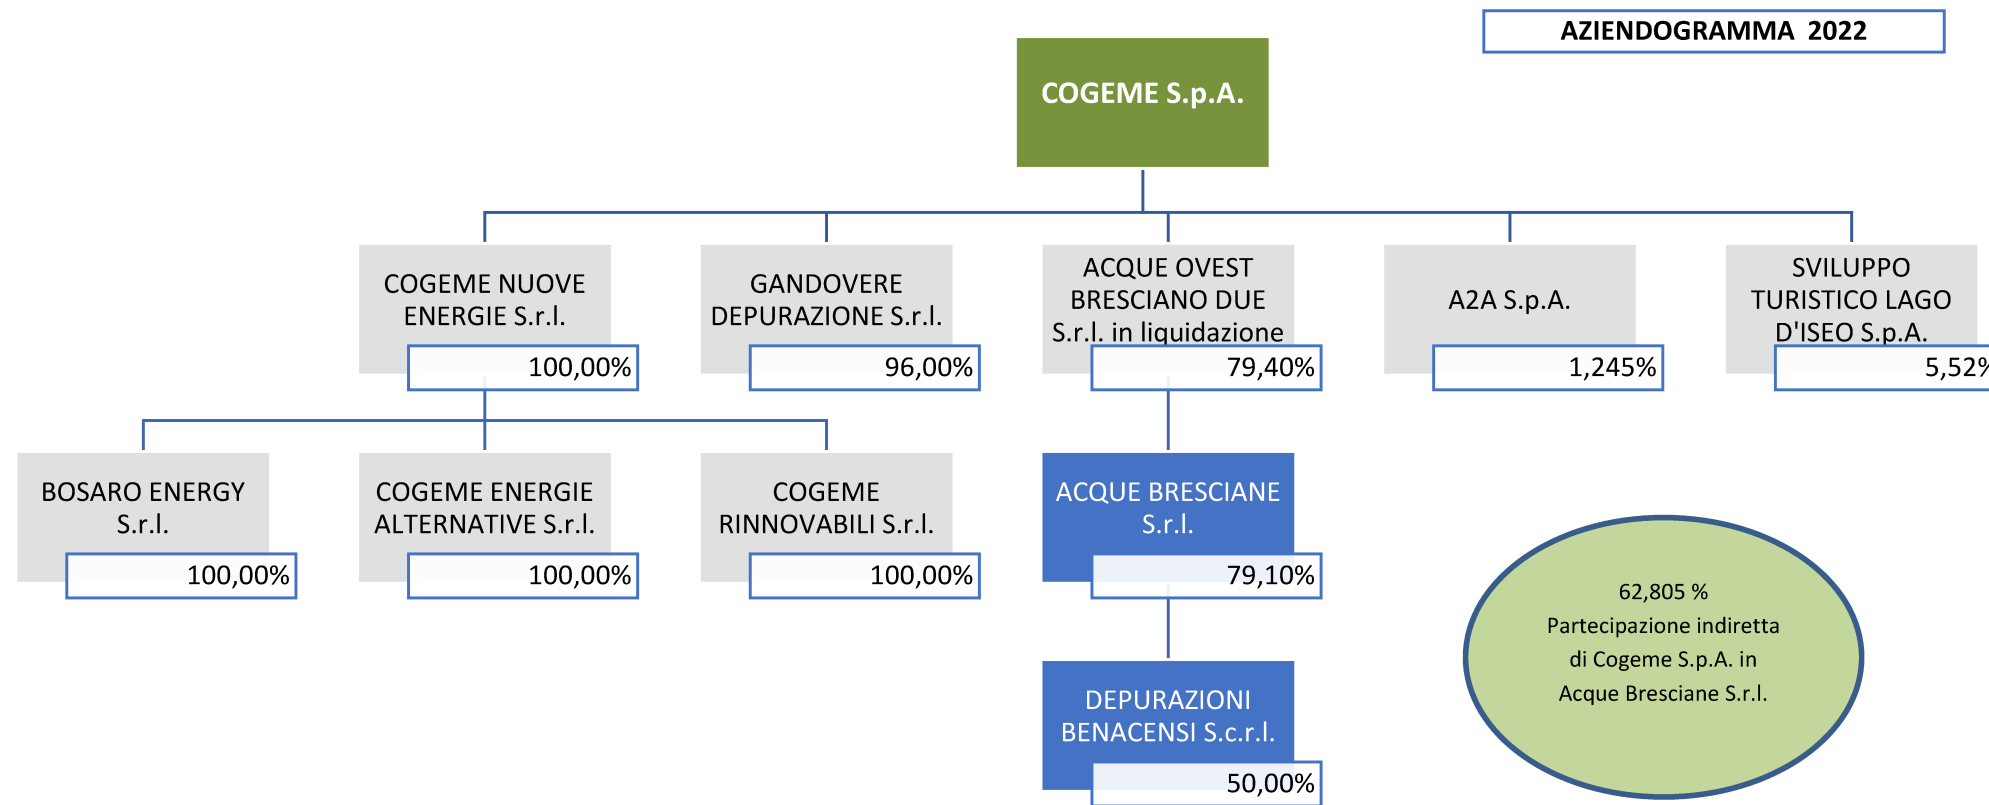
AZIENDOGRAMMA 2022

COGEME S.p.A.

COGEME NUOVE ENERGIE S.r.l.
100,00%

GANDOVERE DEPURAZIONE S.r.l.
96,00%

ACQUE OVEST BRESCIANO DUE S.r.l. in liquidazione
79,40%

A2A S.p.A.
1,245%

SVILUPPO TURISTICO LAGO D'ISEO S.p.A.
5,52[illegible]

BOSARO ENERGY S.r.l.
100,00%

COGEME ENERGIE ALTERNATIVE S.r.l.
100,00%

COGEME RINNOVABILI S.r.l.
100,00%

ACQUE BRESCIANE S.r.l.
79,10%

DEPURAZIONI BENACENSI S.c.r.l.
50,00%

62,805 %
Partecipazione indiretta di Cogeme S.p.A. in Acque Bresciane S.r.l.